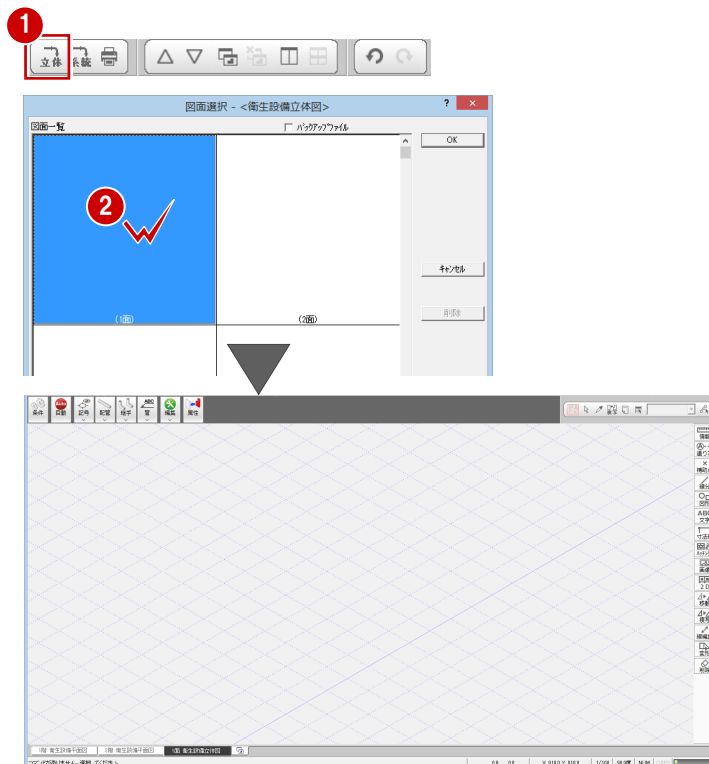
1

立体 系統

図面選択 - <衛生設備立体図>

? ×

図面一覧

バックアップファイル

OK

2

キャンセル

削除

(1面)

(2面)

条件 自動 記号 配置 継手 管 編集 属性

1階 衛生設備平面図 1階 衛生設備平面図 1面 衛生設備立体図